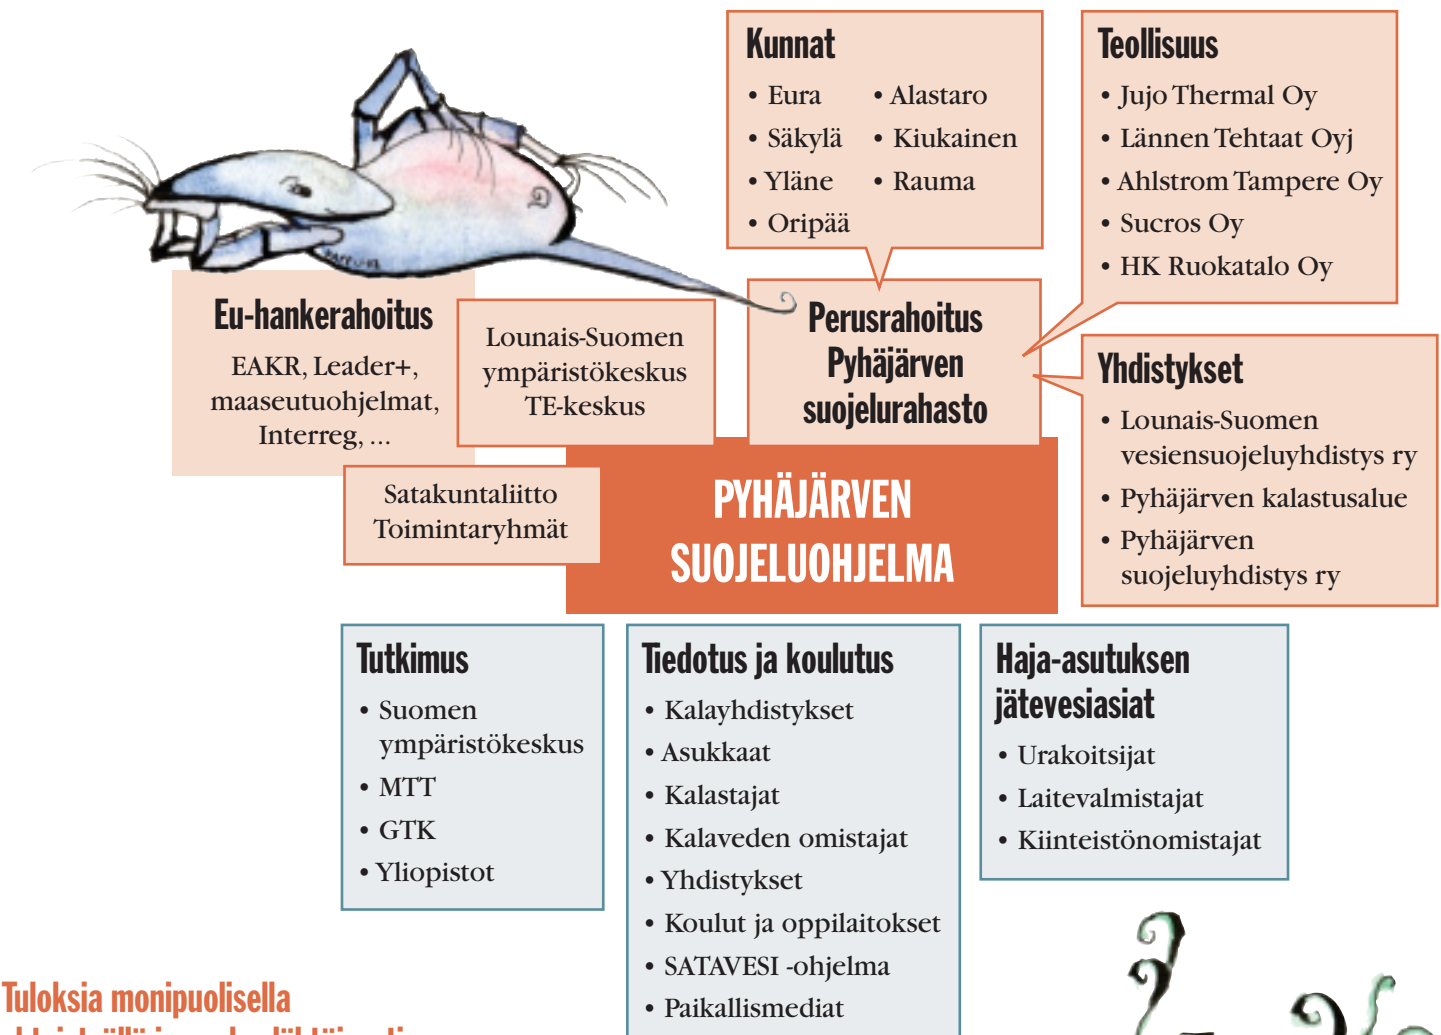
Kunnat
• Eura
• Säkylä
• Yläne
• Oripää
• Alastaro
• Kiukainen
• Rauma

Teollisuus
• Jujo Thermal Oy
• Lännen Tehtaat Oyj
• Ahlstrom Tampere Oy
• Sucros Oy
• HK Ruokatalo Oy

Eu-hankerahoitus
EAKR, Leader+, maaseutuohjelmat, Interreg, ...

Lounais-Suomen ympäristökeskus TE-keskus

Perusrahoitus Pyhäjärven suojelurahasto

Yhdistykset
• Lounais-Suomen vesiensuojeluyhdistys ry
• Pyhäjärven kalastusalue
• Pyhäjärven suojeluyhdistys ry

Satakuntaliitto Toimintaryhmät

PYHÄJÄRVEN SUOJELUOHJELMA

Tutkimus
• Suomen ympäristökeskus
• MTT
• GTK
• Yliopistot

Tiedotus ja koulutus
• Kalayhdistykset
• Asukkaat
• Kalastajat
• Kalaveden omistajat
• Yhdistykset
• Koulut ja oppilaitokset
• SATAVESI -ohjelma
• Paikallismediat

Haja-asutuksen jätevesiasiat
• Urakoitsijat
• Laitevalmistajat
• Kiinteistönomistajat

Tuloksia monipuolisella
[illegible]